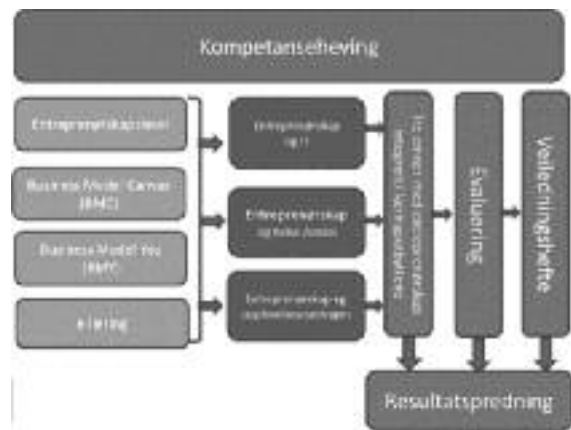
Kompetanseheving

Entreprenørskapsmodell

Business Model Canvas (BMC)

Business Model You (BMY)

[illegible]

Entreprenørskap og IT

Entreprenørskap og helse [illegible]

Entreprenørskap og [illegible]

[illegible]

Evaluering

Veiledningshefte

Resultatspredning